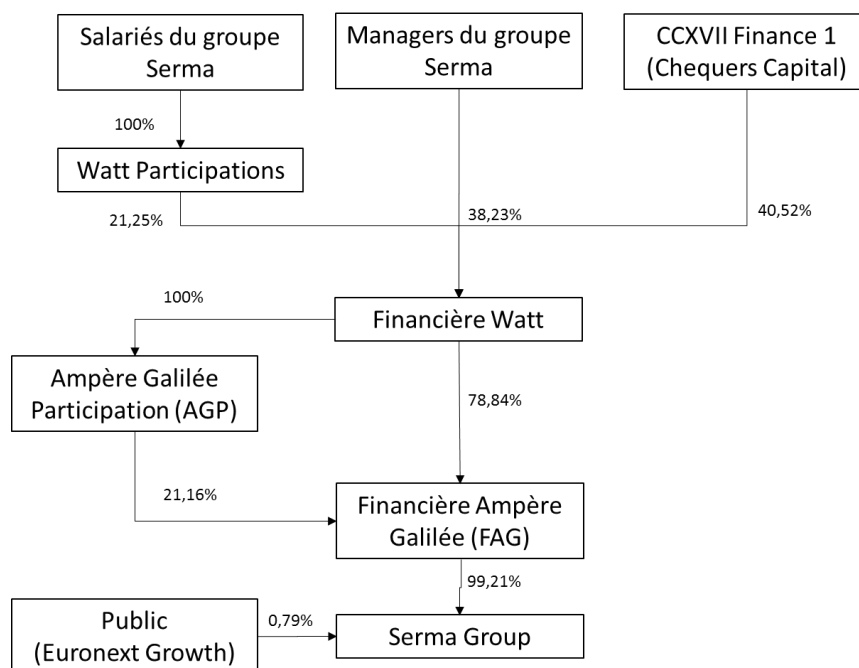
Salariés du groupe Serma

Managers du groupe Serma

CCXVII Finance 1 (Chequers Capital)

100%

Watt Participations

21,25%

38,23%

40,52%

100%

Financière Watt

Ampère Galilée Participation (AGP)

78,84%

21,16%

Financière Ampère Galilée (FAG)

99,21%

Public (Euronext Growth)

0,79%

Serma Group